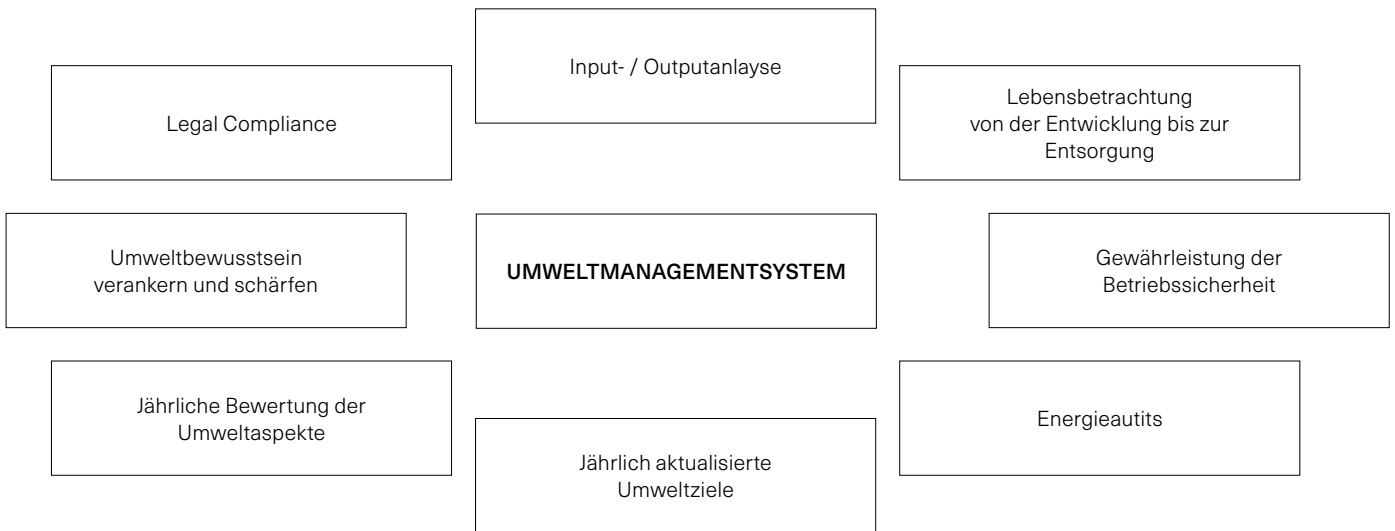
Input- / Outputanlayse

Legal Compliance

Lebensbetrachtung von der Entwicklung bis zur Entsorgung

Umweltbewusstsein verankern und schärfen

UMWELTMANAGEMENTSYSTEM

Gewährleistung der Betriebssicherheit

Jährliche Bewertung der Umweltaspekte

Energieautits

Jährlich aktualisierte Umweltziele